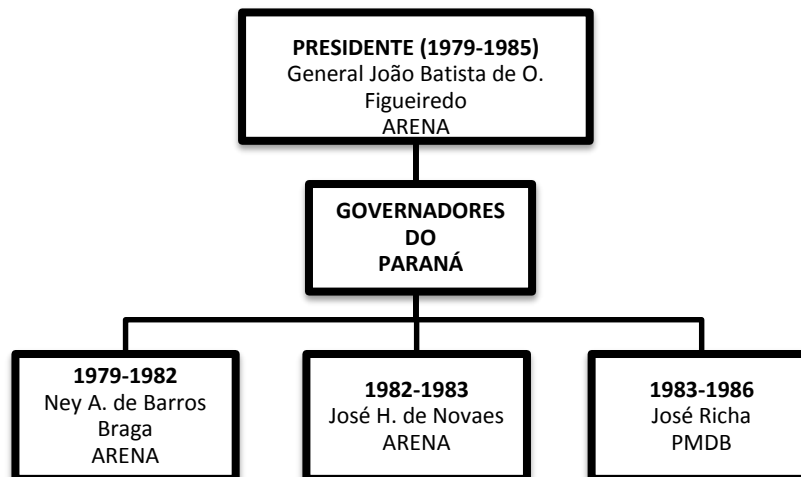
**PRESIDENTE (1979-1985)**
General João Batista de O. Figueiredo
ARENA

**GOVERNADORES DO PARANÁ**

**1979-1982**
Ney A. de Barros Braga
ARENA

**1982-1983**
José H. de Novaes
ARENA

**1983-1986**
José Richa
PMDB